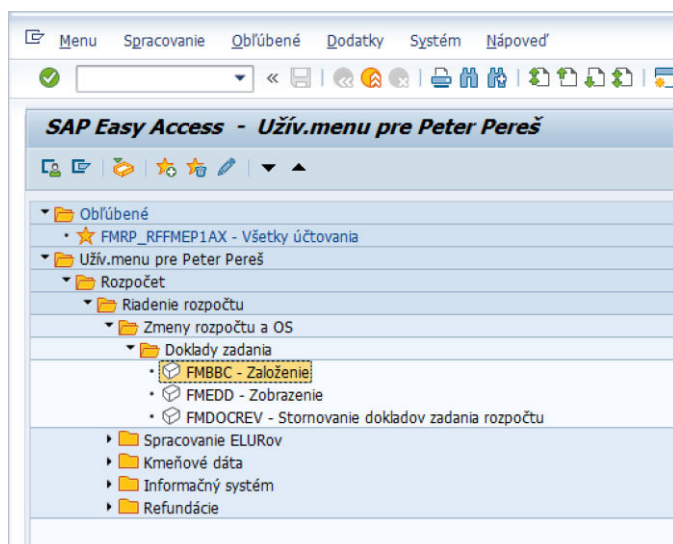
Menu Spracovanie Obľúbené Dodatky Systém Nápoveď

«

SAP Easy Access - Užív.menu pre Peter Pereš

Obľúbené
FMRP_RFFMEP1AX - Všetky účtovania
Užív.menu pre Peter Pereš
Rozpočet
Riadenie rozpočtu
Zmeny rozpočtu a OS
Doklady zadania
FMBBC - Založenie
FMEDD - Zobrazenie
FMDOCREV - Stornovanie dokladov zadania rozpočtu
Spracovanie ELURov
Kmeňové dáta
Informačný systém
Refundácie